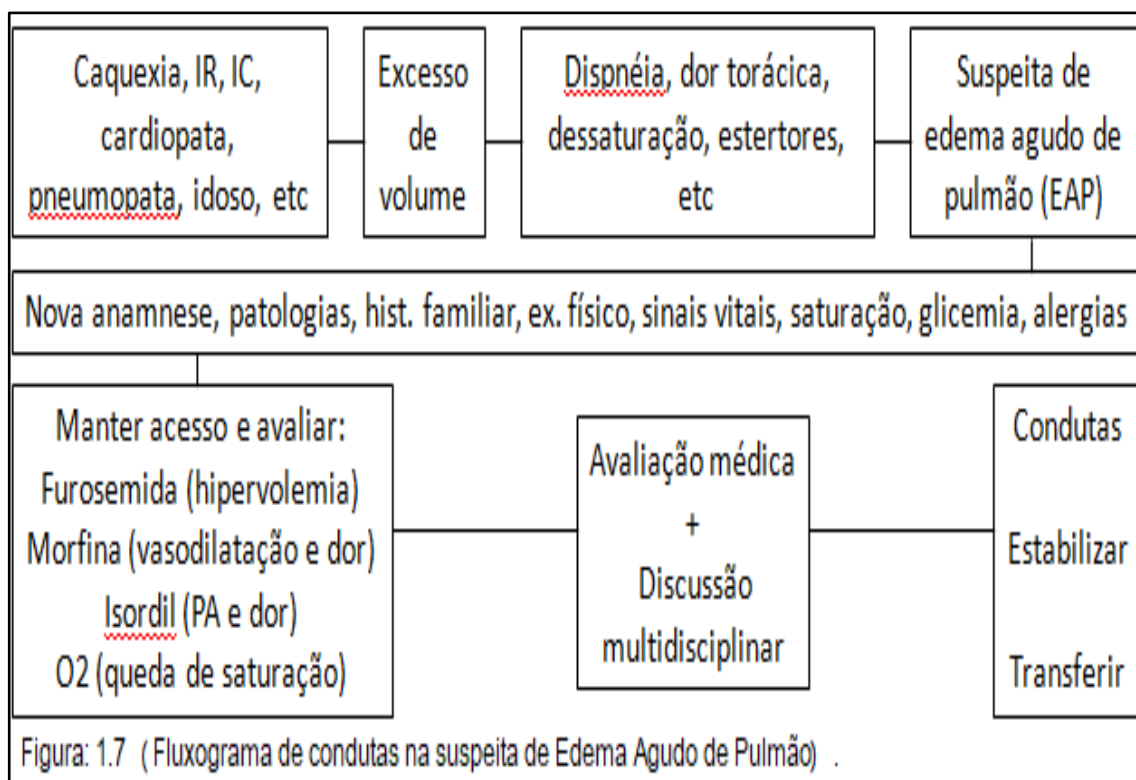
Caquexia, IR, IC, cardiopata, pneumopata, idoso, etc

Excesso de volume

Dispnéia, dor torácica, dessaturação, estertores, etc

Suspeita de edema agudo de pulmão (EAP)

Nova anamnese, patologias, hist. familiar, ex. físico, sinais vitais, saturação, glicemia, alergias

Manter acesso e avaliar:
Furosemida (hipervolemia)
Morfina (vasodilatação e dor)
Isordil (PA e dor)
O2 (queda de saturação)

Avaliação médica
+
Discussão multidisciplinar

Condutas
Estabilizar
Transferir

Figura: 1.7 ( Fluxograma de condutas na suspeita de Edema Agudo de Pulmão) .